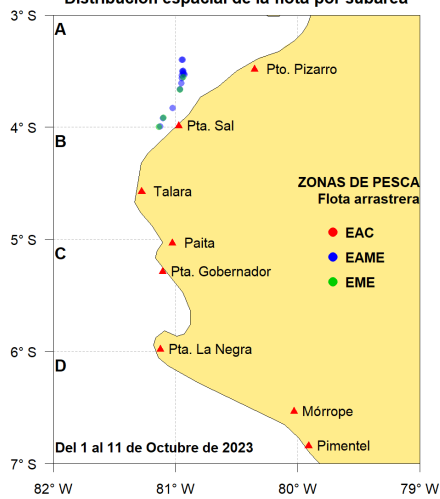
Distribución espacial de la flota por subárea

3° S
4° S
5° S
6° S
7° S

A
B
C
D

Pto. Pizarro
Pta. Sal
Talara
Paita
Pta. Gobernador
Pta. La Negra
Mórrope
Pimentel

ZONAS DE PESCA
Flota arrastrera
EAC
EAME
EME

Del 1 al 11 de Octubre de 2023

82° W
81° W
80° W
79° W